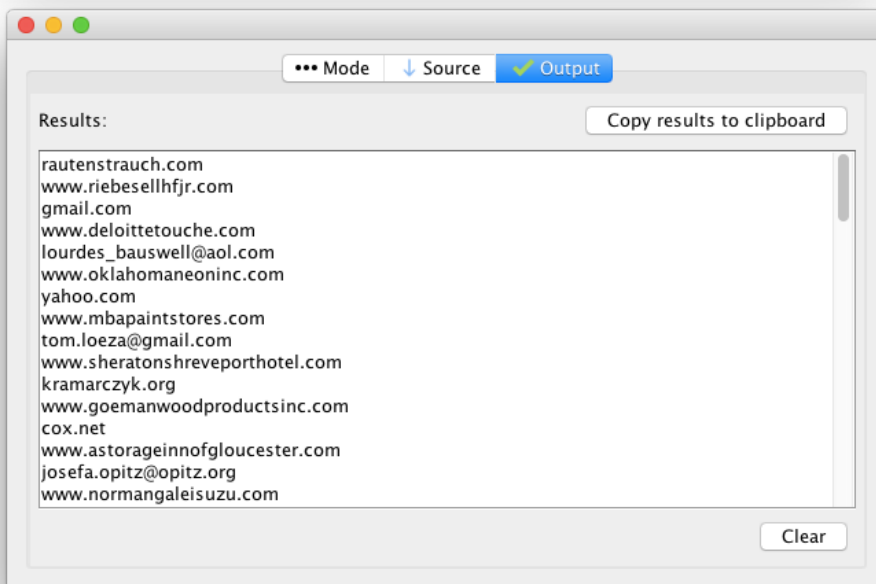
••• Mode ↓ Source ✓ Output

Results:

Copy results to clipboard

rautenstrauch.com
www.riebesellhfjr.com
gmail.com
www.deloittetouche.com
lourdes_bauswell@aol.com
www.oklahomaneoninc.com
yahoo.com
www.mbapaintstores.com
tom.loeza@gmail.com
www.sheratonshreveporthotel.com
kramarczyk.org
www.goemanwoodproductsinc.com
cox.net
www.astorageinnofgloucester.com
josefa.opitz@opitz.org
www.normangaleisuzu.com

Clear